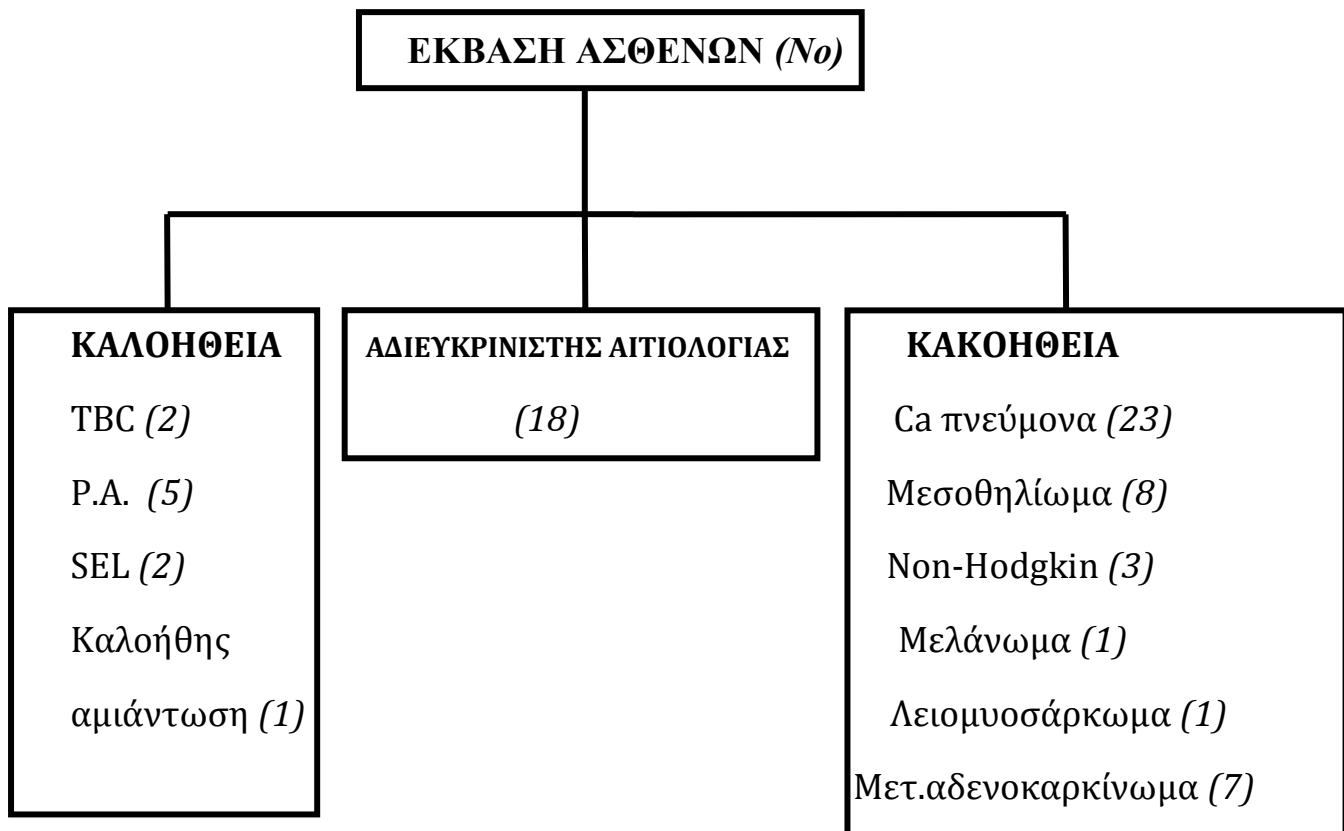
ΕΚΒΑΣΗ ΑΣΘΕΝΩΝ *(No)*

ΚΑΛΟΗΘΕΙΑ

TBC *(2)*

P.A. *(5)*

SEL *(2)*

Καλοήθης αμιάντωση *(1)*

ΑΔΙΕΥΚΡΙΝΙΣΤΗΣ ΑΙΤΙΟΛΟΓΙΑΣ

*(18)*

ΚΑΚΟΗΘΕΙΑ

Ca πνεύμονα *(23)*

Μεσοθηλίωμα *(8)*

Non-Hodgkin *(3)*

Μελάνωμα *(1)*

Λειομυοσάρκωμα *(1)*

Μετ.αδενοκαρκίνωμα *(7)*